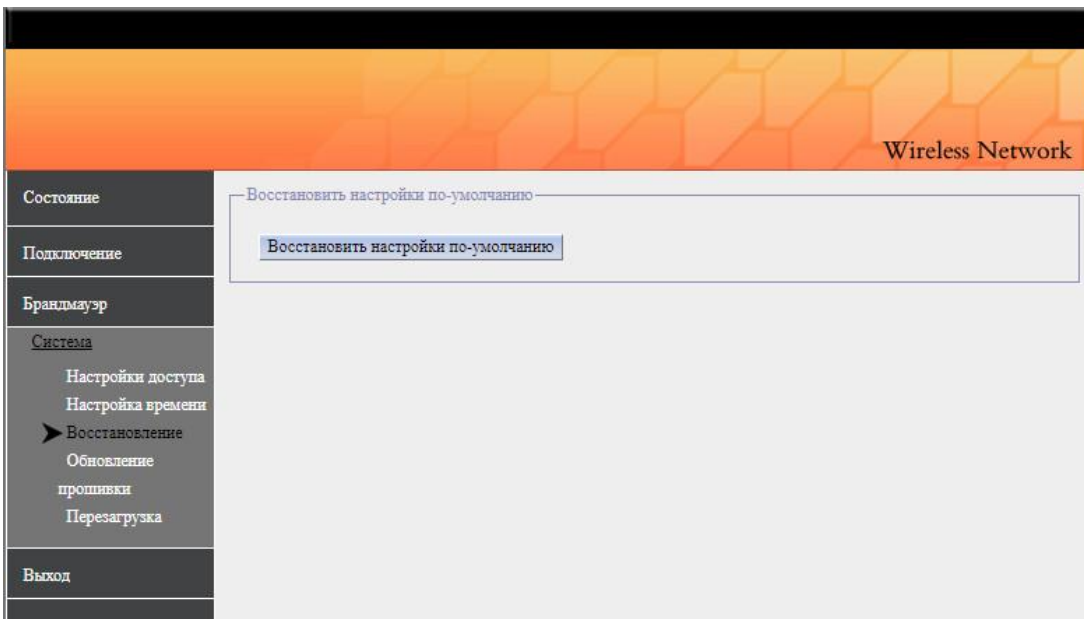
Wireless Network

Состояние

Подключение

Брандмауэр

Система

Настройки доступа

Настройка времени

Восстановление

Обновление прошивки

Перезагрузка

Выход

Восстановить настройки по-умолчанию

Восстановить настройки по-умолчанию